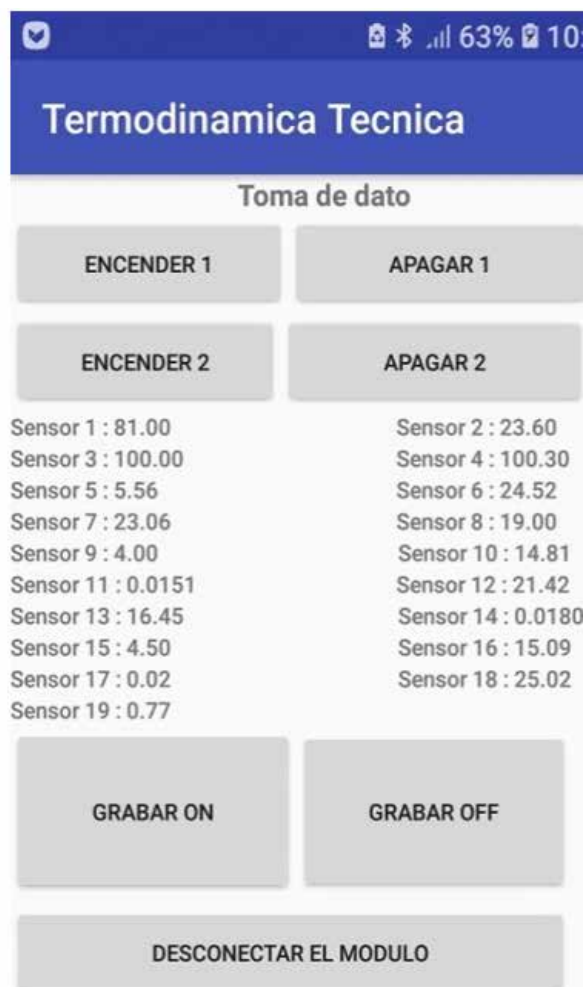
63% 10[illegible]

Termodinamica Tecnica

Toma de dato

ENCENDER 1

APAGAR 1

ENCENDER 2

APAGAR 2

Sensor 1 : 81.00
Sensor 3 : 100.00
Sensor 5 : 5.56
Sensor 7 : 23.06
Sensor 9 : 4.00
Sensor 11 : 0.0151
Sensor 13 : 16.45
Sensor 15 : 4.50
Sensor 17 : 0.02
Sensor 19 : 0.77

Sensor 2 : 23.60
Sensor 4 : 100.30
Sensor 6 : 24.52
Sensor 8 : 19.00
Sensor 10 : 14.81
Sensor 12 : 21.42
Sensor 14 : 0.0180
Sensor 16 : 15.09
Sensor 18 : 25.02

GRABAR ON

GRABAR OFF

DESCONECTAR EL MODULO